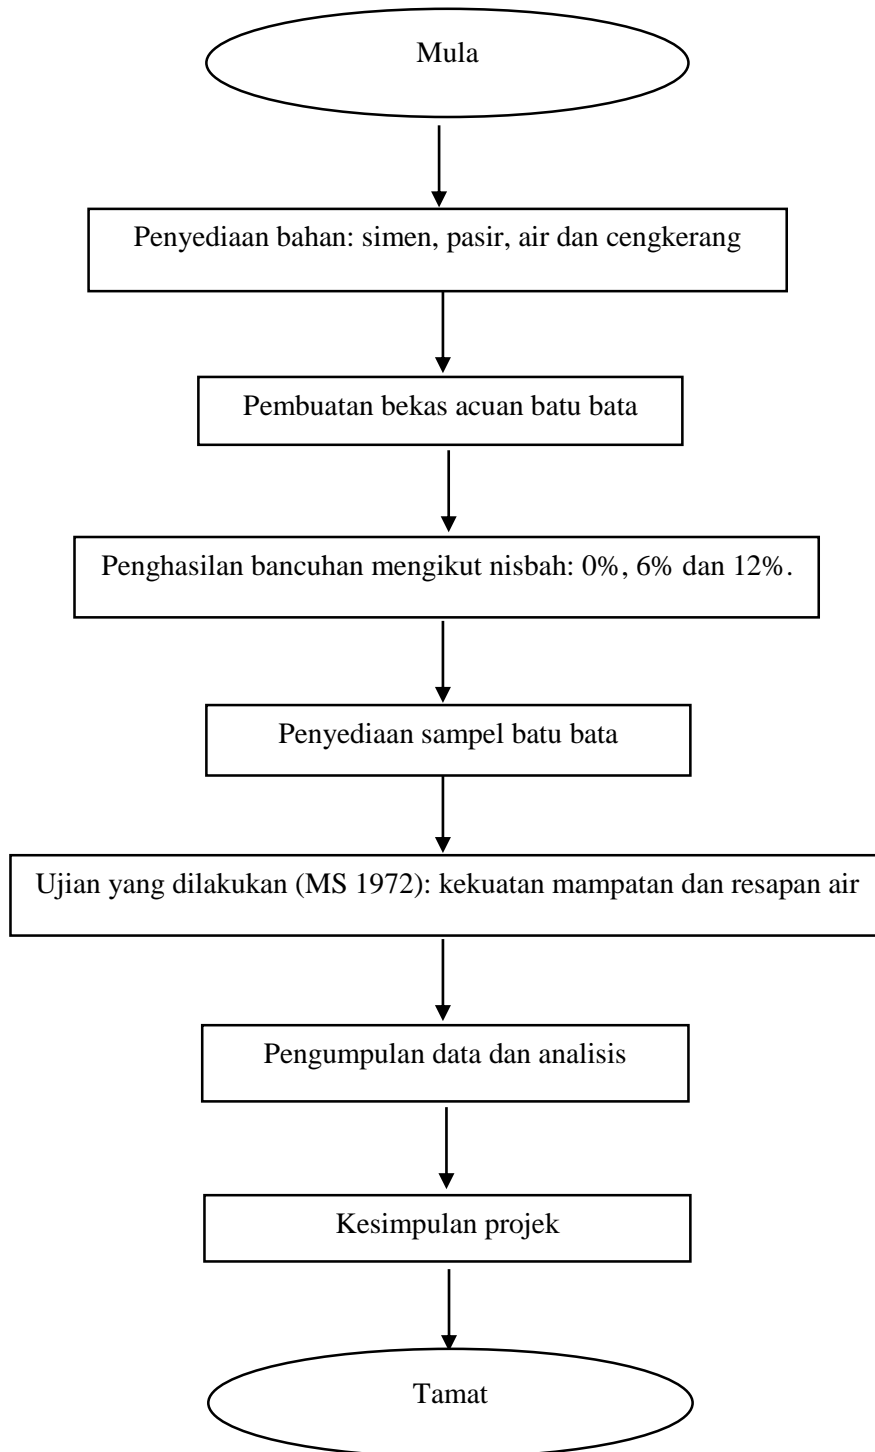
Mula

Penyediaan bahan: simen, pasir, air dan cengkerang

Pembuatan bekas acuan batu bata

Penghasilan bancuhan mengikut nisbah: 0%, 6% dan 12%.

Penyediaan sampel batu bata

Ujian yang dilakukan (MS 1972): kekuatan mampatan dan resapan air

Pengumpulan data dan analisis

Kesimpulan projek

Tamat